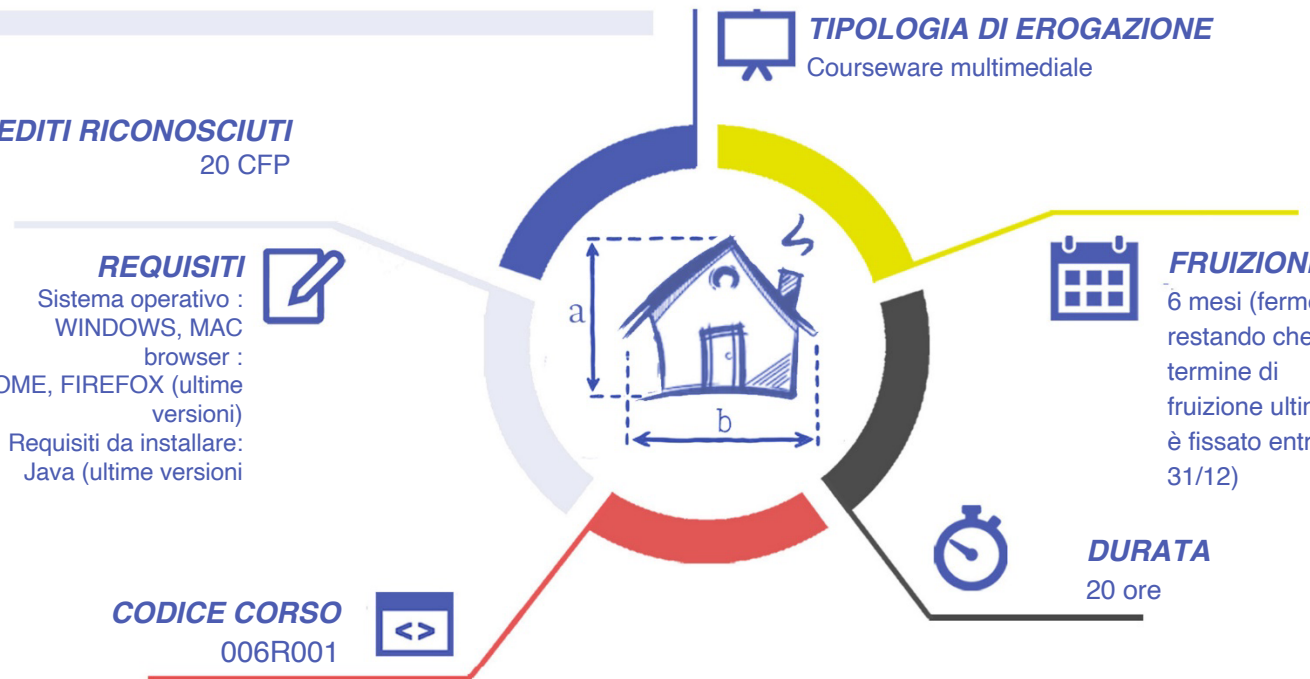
TIPOLOGIA DI EROGAZIONE
Courseware multimediale

EDITI RICONOSCIUTI
20 CFP

REQUISITI
Sistema operativo : WINDOWS, MAC
browser :
OME, FIREFOX (ultime versioni)
Requisiti da installare: Java (ultime versioni

a

b

FRUIZION
6 mesi (ferm restando che termine di fruizione ultir è fissato entr 31/12)

DURATA
20 ore

CODICE CORSO
006R001

<>